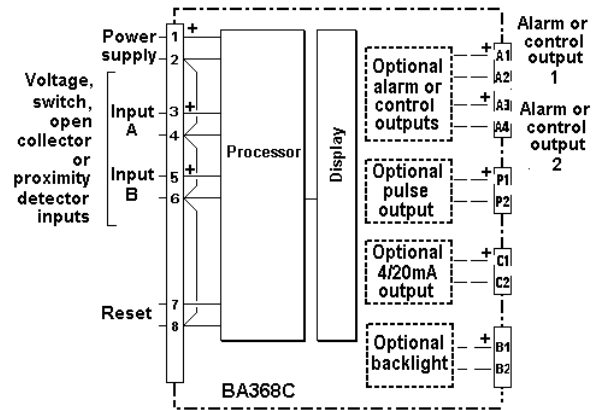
Power supply
1 +
2

Voltage, switch, open collector or proximity detector inputs

Input A
3 +
4

Input B
5 +
6

Reset
7
8

Processor

Display

Optional alarm or control outputs
+ A1
A2
+ A3
A4

Alarm or control output 1

Alarm or control output 2

Optional pulse output
+ P1
P2

Optional 4/20mA output
+ C1
C2

Optional backlight
+ B1
B2

BA368C